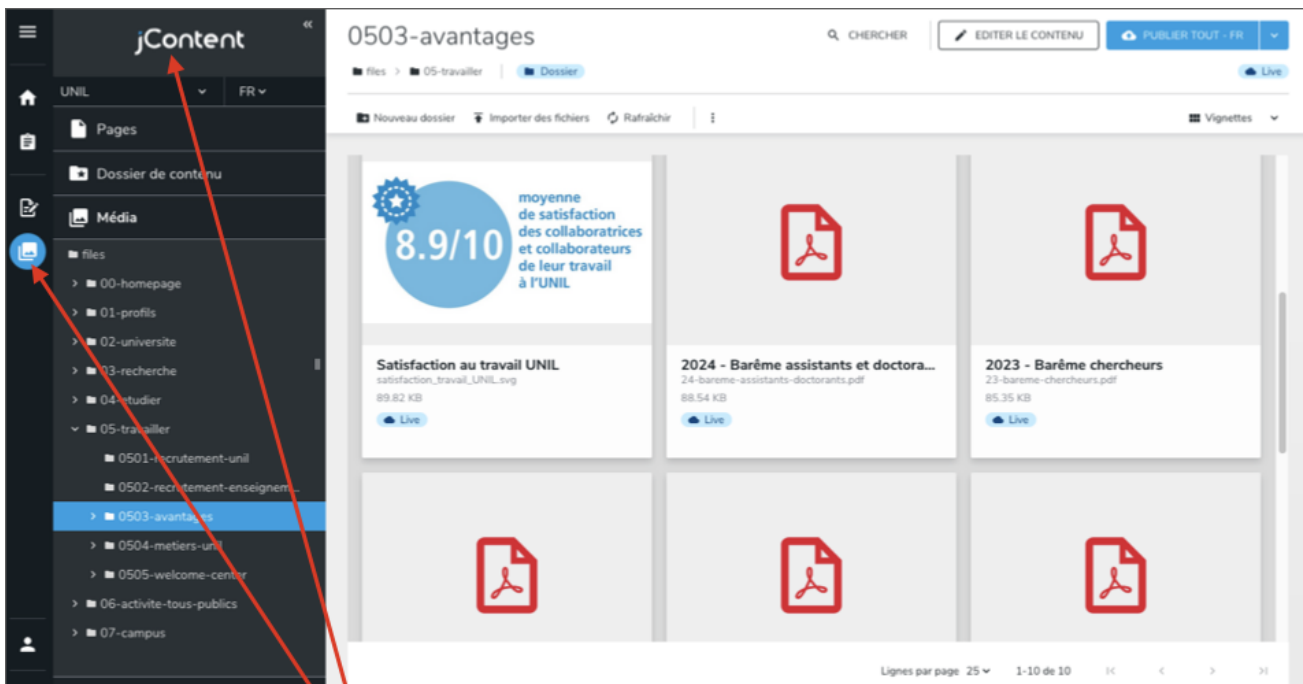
jContent

UNIL FR

Pages

Dossier de contenu

Média

files
00-homepage
01-profils
02-universite
03-recherche
04-etudier
05-travailler
0501-recrutement-unil
0502-recrutement-enseignem...
0503-avantages
0504-metiers-unil
0505-welcome-center
06-activite-tous-publics
07-campus

0503-avantages

CHERCHER EDITER LE CONTENU PUBLIER TOUT - FR

files > 05-travailler Dossier Live

Nouveau dossier Importer des fichiers Rafraîchir Vignettes

8.9/10 moyenne de satisfaction des collaboratrices et collaborateurs de leur travail à l'UNIL

Satisfaction au travail UNIL
satisfaction_travail_UNIL.svg
89.82 KB
Live

2024 - Barême assistants et doctora...
24-bareme-assistants-doctorants.pdf
88.54 KB
Live

2023 - Barême chercheurs
23-bareme-chercheurs.pdf
85.35 KB
Live

Lignes par page 25 1-10 de 10